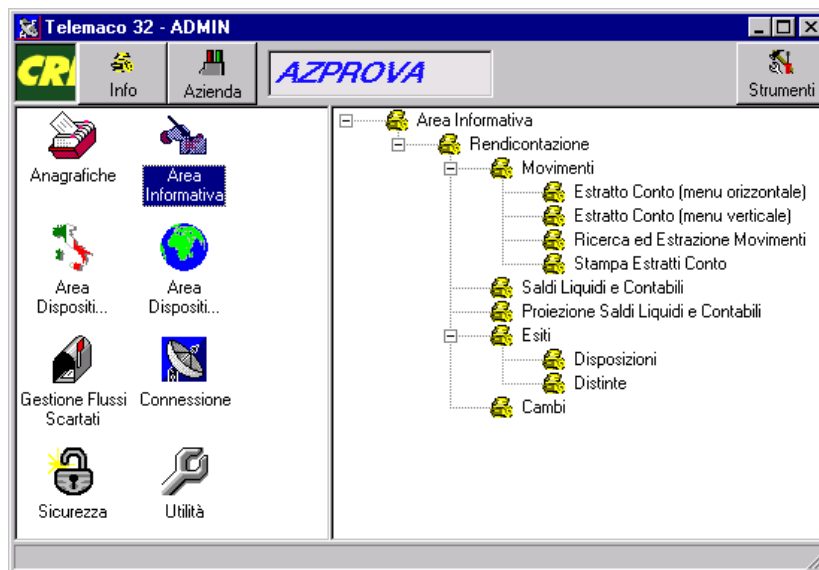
Telemaco 32 - ADMIN

CRI

Info

Azienda

AZPROVA

Strumenti

Anagrafiche

Area Informativa

Area Dispositi...

Area Dispositi...

Gestione Flussi Scartati

Connessione

Sicurezza

Utilità

Area Informativa
Rendicontazione
Movimenti
Estratto Conto (menu orizzontale)
Estratto Conto (menu verticale)
Ricerca ed Estrazione Movimenti
Stampa Estratti Conto
Saldi Liquidi e Contabili
Proiezione Saldi Liquidi e Contabili
Esiti
Disposizioni
Distinte
Cambi